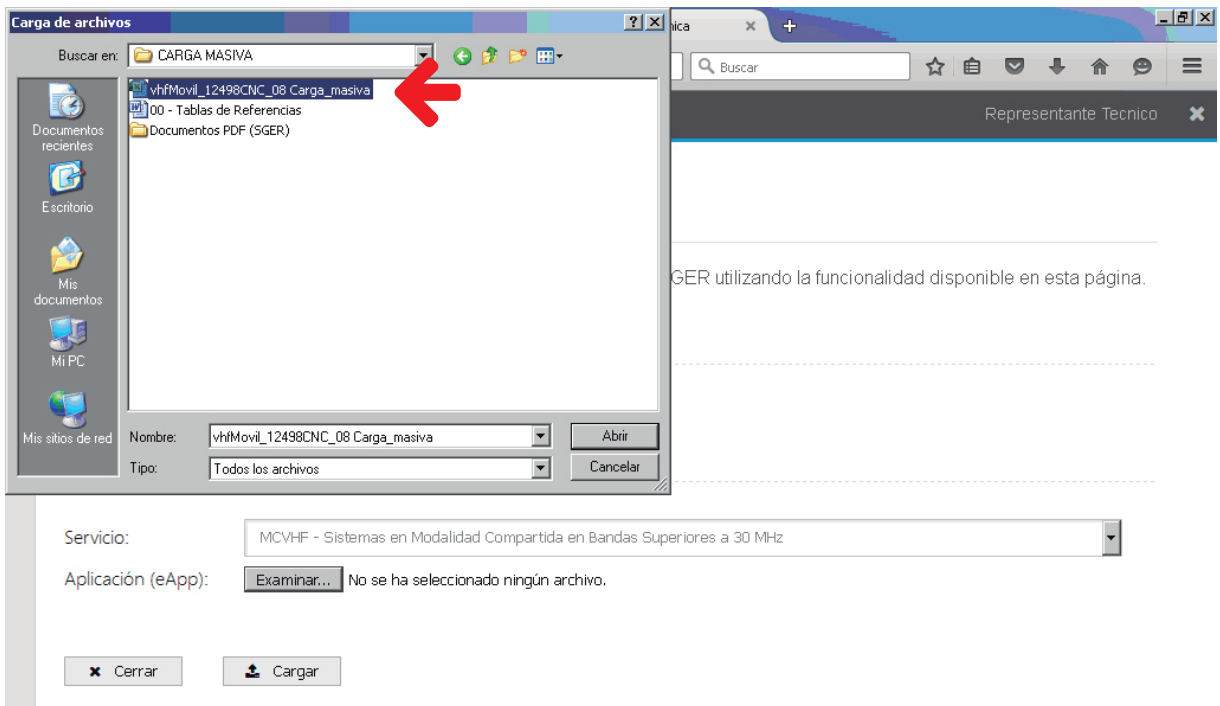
Carga de archivos

Buscar en: CARGA MASIVA

vhfMovil_12498CNC_08 Carga_masiva
00 - Tablas de Referencias
Documentos PDF (SGER)

Documentos recientes
Escritorio
Mis documentos
Mi PC
Mis sitios de red

Nombre: vhfMovil_12498CNC_08 Carga_masiva
Tipo: Todos los archivos

Abrir
Cancelar

nica ×
Buscar

Representante Tecnico

GER utilizando la funcionalidad disponible en esta página.

Servicio: MCVHF - Sistemas en Modalidad Compartida en Bandas Superiores a 30 MHz
Aplicación (eApp): Examinar... No se ha seleccionado ningún archivo.

Cerrar
Cargar